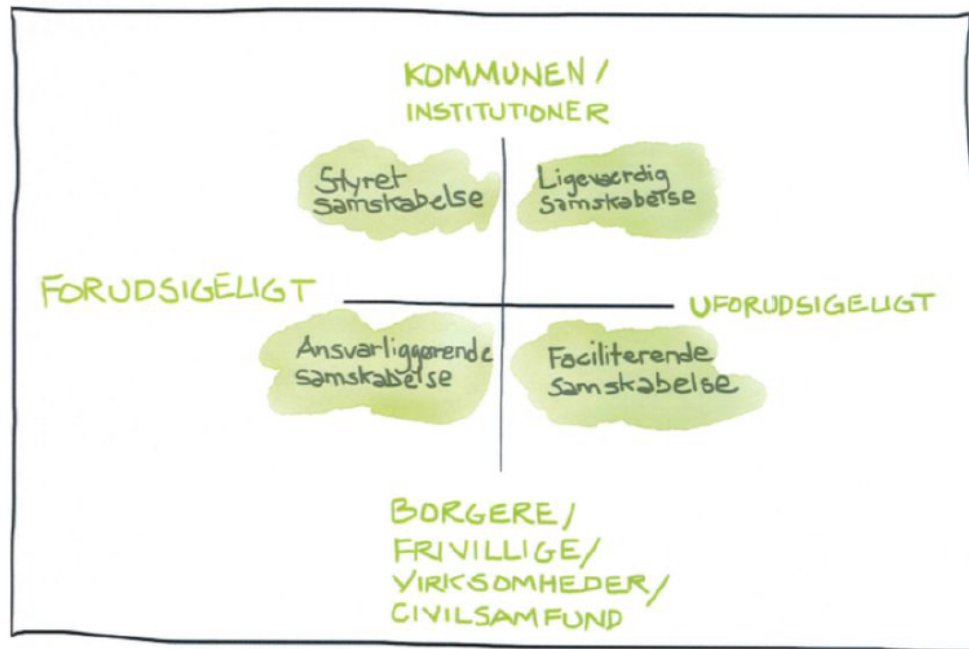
KOMMUNEN / INSTITUTIONER

Styret samskabelse

Ligeværdig samskabelse

FORUDSIGELIGT

UFORUDSIGELIGT

Ansvarliggørende samskabelse

Faciliterende samskabelse

BORGERE / FRIVILLIGE / VIRKSOMHEDER / CIVILSAMFUND